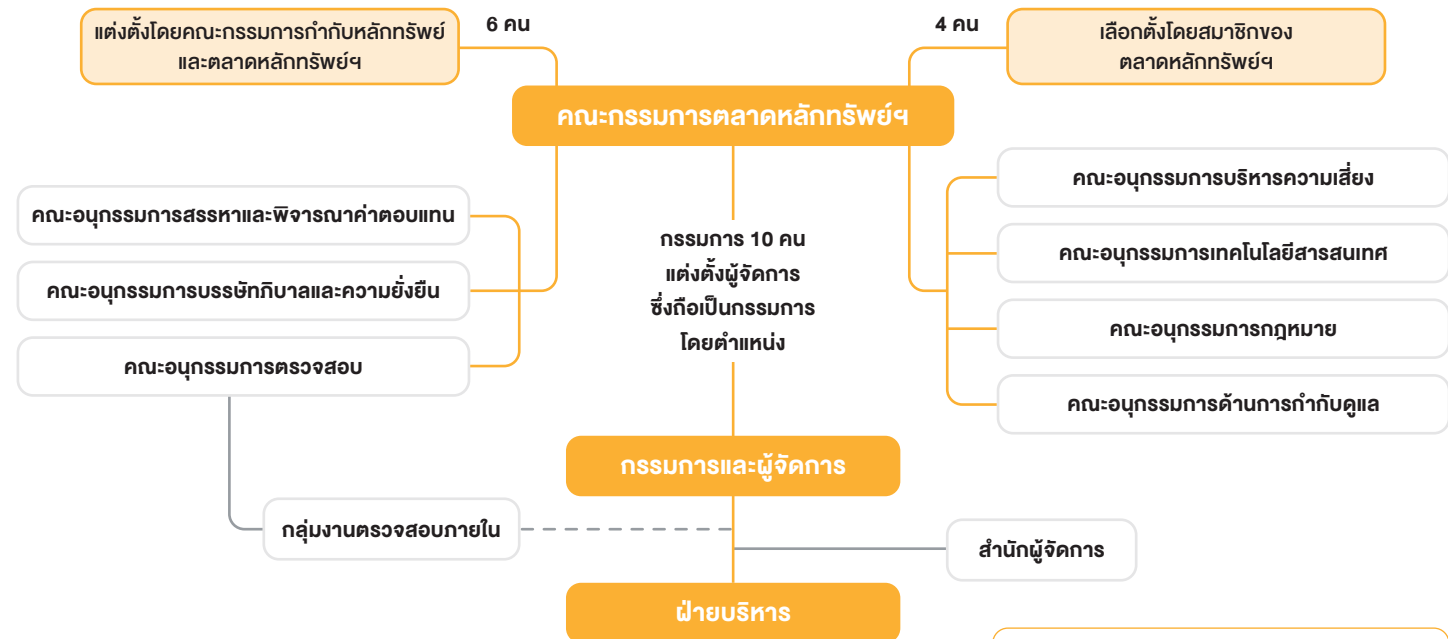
แต่งตั้งโดยคณะกรรมการกำกับหลักทรัพย์และตลาดหลักทรัพย์ฯ

6 คน

4 คน

เลือกตั้งโดยสมาชิกของตลาดหลักทรัพย์ฯ

คณะกรรมการตลาดหลักทรัพย์ฯ

คณะอนุกรรมการสรรหาและพิจารณาค่าตอบแทน

คณะอนุกรรมการบรรษัทภิบาลและความยั่งยืน

คณะอนุกรรมการตรวจสอบ

กรรมการ 10 คน แต่งตั้งผู้จัดการ ซึ่งถือเป็นกรรมการ โดยตำแหน่ง

คณะอนุกรรมการบริหารความเสี่ยง

คณะอนุกรรมการเทคโนโลยีสารสนเทศ

คณะอนุกรรมการกฎหมาย

คณะอนุกรรมการด้านการกำกับดูแล

กรรมการและผู้จัดการ

กลุ่มงานตรวจสอบภายใน

สำนักผู้จัดการ

ฝ่ายบริหาร